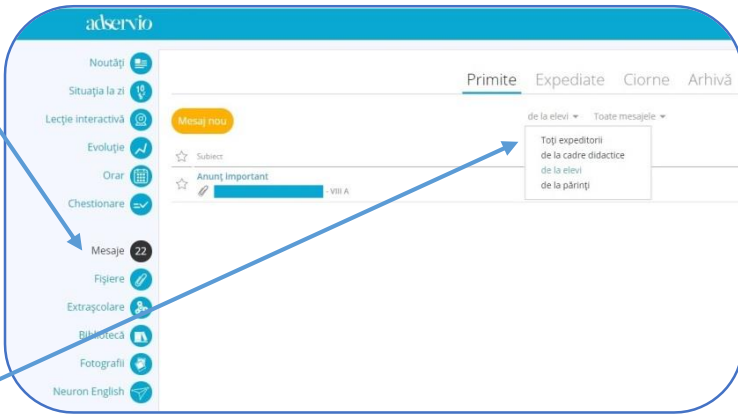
adservio

Noutăți
Situația la zi
Lecție interactivă
Evoluție
Orar
Chestionare
Mesaje 22
Fișiere
Extrașcolare
Bibliotecă
Fotografii
Neuron English

Primite Expediate Ciorne Arhivă

Mesaj nou

de la elevi ▾ Toate mesajele ▾

Toți expeditorii
de la cadre didactice
de la elevi
de la părinți

Subiect
Anunț important
- VIII A